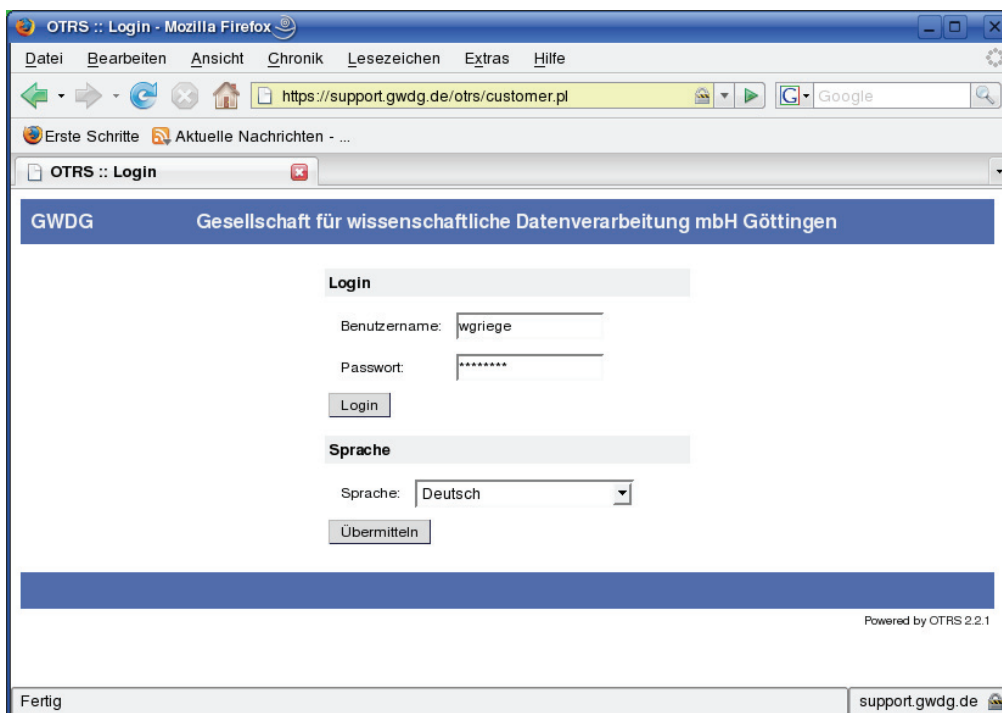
OTRS :: Login - Mozilla Firefox

Datei Bearbeiten Ansicht Chronik Lesezeichen Extras Hilfe

https://support.gwdg.de/otrs/customer.pl

Google

Erste Schritte Aktuelle Nachrichten - ...

OTRS :: Login

GWDG Gesellschaft für wissenschaftliche Datenverarbeitung mbH Göttingen

Login

Benutzername: wgriege

Passwort: ********

Login

Sprache

Sprache: Deutsch

Übermitteln

Powered by OTRS 2.2.1

Fertig

support.gwdg.de